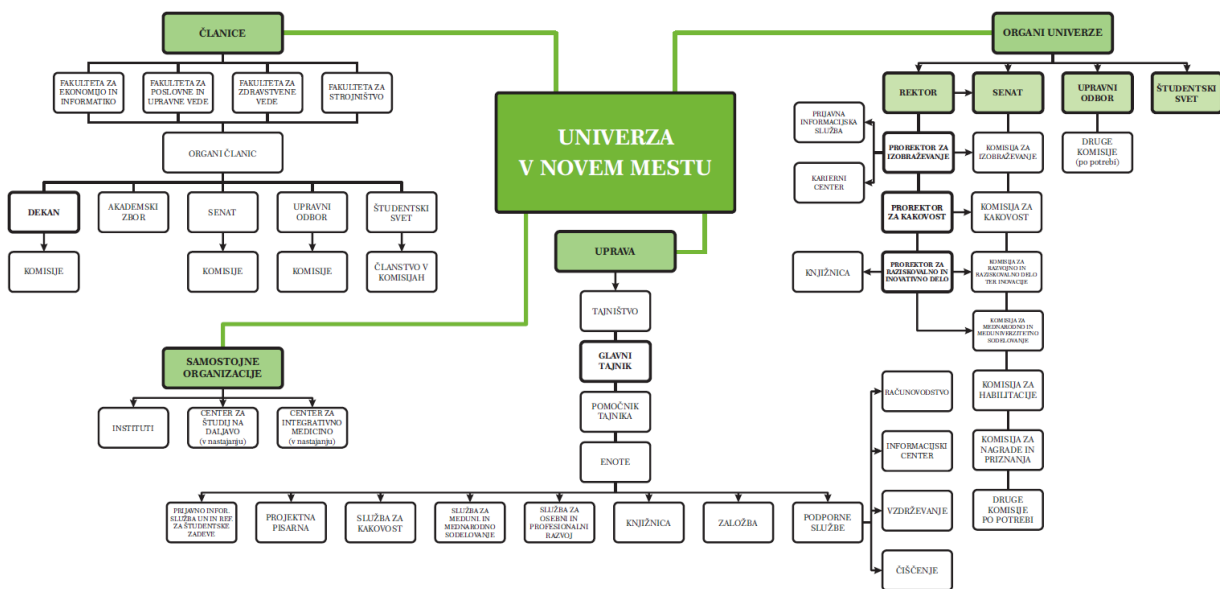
ČLANICE

FAKULTETA ZA EKONOMIJO IN INFORMATIKO

FAKULTETA ZA POSLOVNE IN UPRAVNE VEDE

FAKULTETA ZA ZDRAVSTVENE VEDE

FAKULTETA ZA STROJNIŠTVO

ORGANI ČLANIC

DEKAN

AKADEMSKI ZBOR

SENAT

UPRAVNI ODBOR

ŠTUDENTSKI SVET

KOMISIJE

KOMISIJE

KOMISIJE

ČLANSTVO V KOMISIJAH

UNIVERZA V NOVEM MESTU

ORGANI UNIVERZE

REKTOR

SENAT

UPRAVNI ODBOR

ŠTUDENTSKI SVET

PRIJAVNA INFORMACIJSKA SLUŽBA

PROREKTOR ZA IZOBRAŽEVANJE

KOMISIJA ZA IZOBRAŽEVANJE

DRUGE KOMISIJE (po potrebi)

KARIERNI CENTER

PROREKTOR ZA KAKOVOST

KOMISIJA ZA KAKOVOST

KNJIŽNICA

PROREKTOR ZA RAZISKOVALNO IN INOVATIVNO DELO

KOMISIJA ZA RAZVOJNO IN RAZISKOVALNO DELO TER INOVACIJE

KOMISIJA ZA MEDNARODNO IN MEDUNIVERZITETNO SODELOVANJE

KOMISIJA ZA HABILITACIJE

KOMISIJA ZA NAGRADE IN PRIZNANJA

DRUGE KOMISIJE PO POTREBI

UPRAVA

TAJNIŠTVO

GLAVNI TAJNIK

POMOČNIK TAJNIKA

ENOTE

SAMOSTOJNE ORGANIZACIJE

INSTITUTI

CENTER ZA ŠTUDIJ NA DALJAVO (v nastajanju)

CENTER ZA INTEGRATIVNO MEDICINO (v nastajanju)

PRIJAVNO INFOR. SLUŽBA UNIN REF. ZA ŠTUDENTSKE ZADEVE

PROJEKTNA PISARNA

SLUŽBA ZA KAKOVOST

SLUŽBA ZA MEDUNI. IN MEDNARODNO SODELOVANJE

SLUŽBA ZA OSEBNI IN PROFESIONALNI RAZVOJ

KNJIŽNICA

ZALOŽBA

PODPORNE SLUŽBE

RAČUNOVODSTVO

INFORMACIJSKI CENTER

VZDRŽEVANJE

ČIŠČENJE